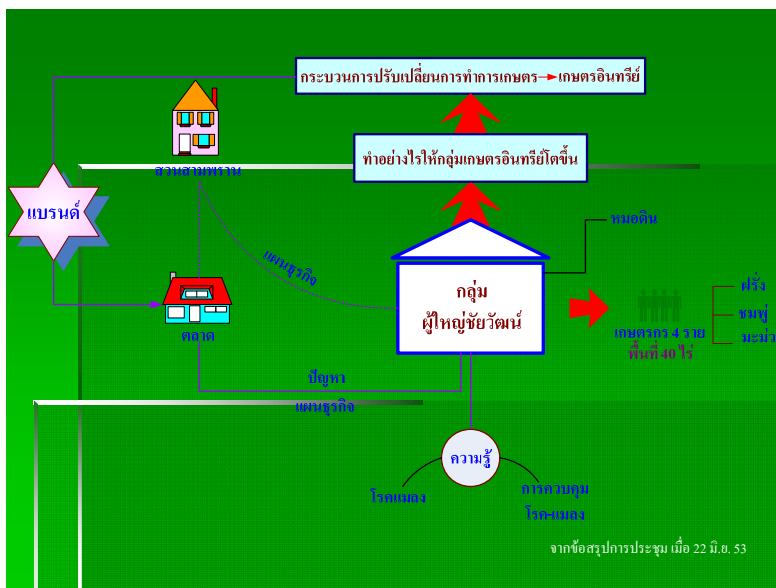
กระบวนการปรับเปลี่ยนการทำการเกษตร → เกษตรอินทรีย์

ทำอย่างไรให้กลุ่มเกษตรอินทรีย์โตขึ้น

สวนสามพราน

แบรนด์

แผนธุรกิจ

หมอดิน

ตลาด

กลุ่ม
ผู้ใหญ่ชัยวัฒน์

เกษตรกร 4 ราย
พื้นที่ 40 ไร่

ฝรั่ง
ชมพู่
มะม่วง

ปัญหา
แผนธุรกิจ

ความรู้

โรคแมลง

การควบคุม
โรค-แมลง

จากข้อสรุปการประชุม เมื่อ 22 มิ.ย. 53